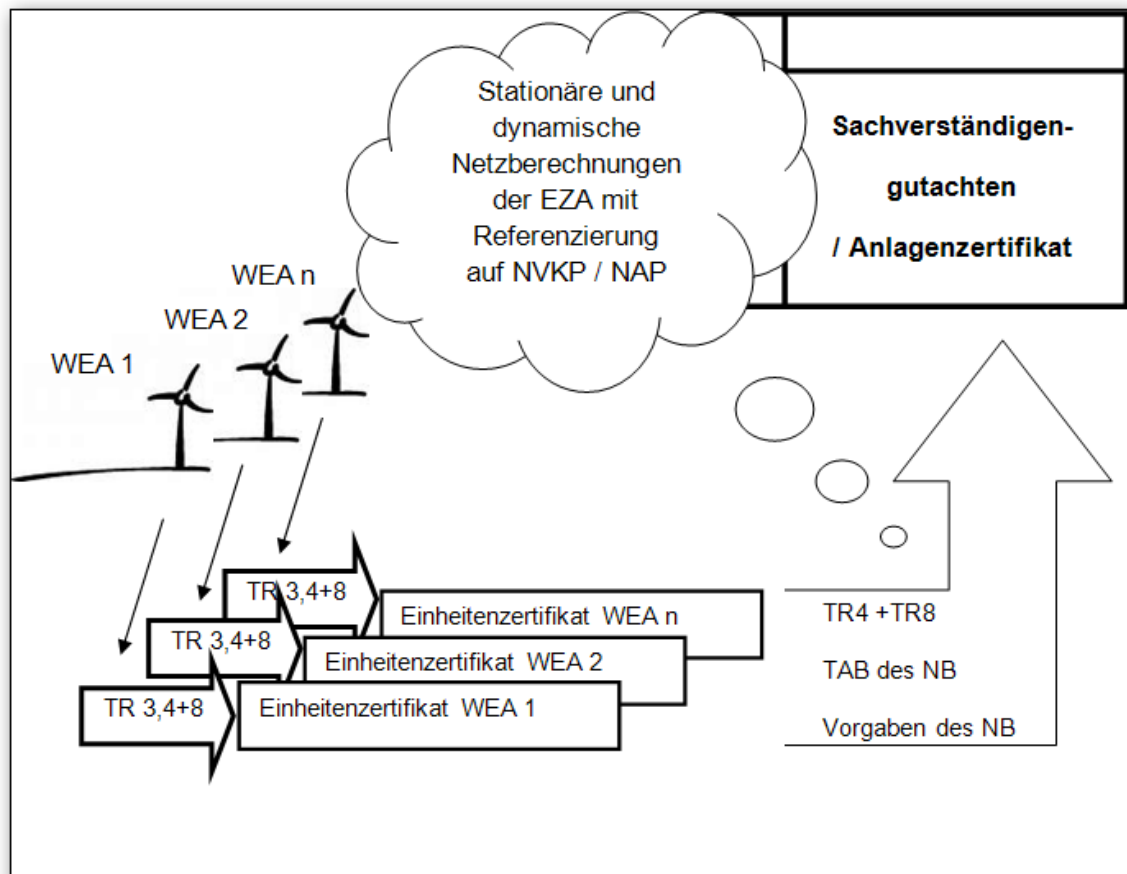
Stationäre und dynamische Netzberechnungen der EZA mit Referenzierung auf NVKP / NAP

Sachverständigen-gutachten / Anlagenzertifikat

WEA n

WEA 2

WEA 1

TR 3,4+8

Einheitenzertifikat WEA n

TR 3,4+8

Einheitenzertifikat WEA 2

TR 3,4+8

Einheitenzertifikat WEA 1

TR4 +TR8

TAB des NB

Vorgaben des NB